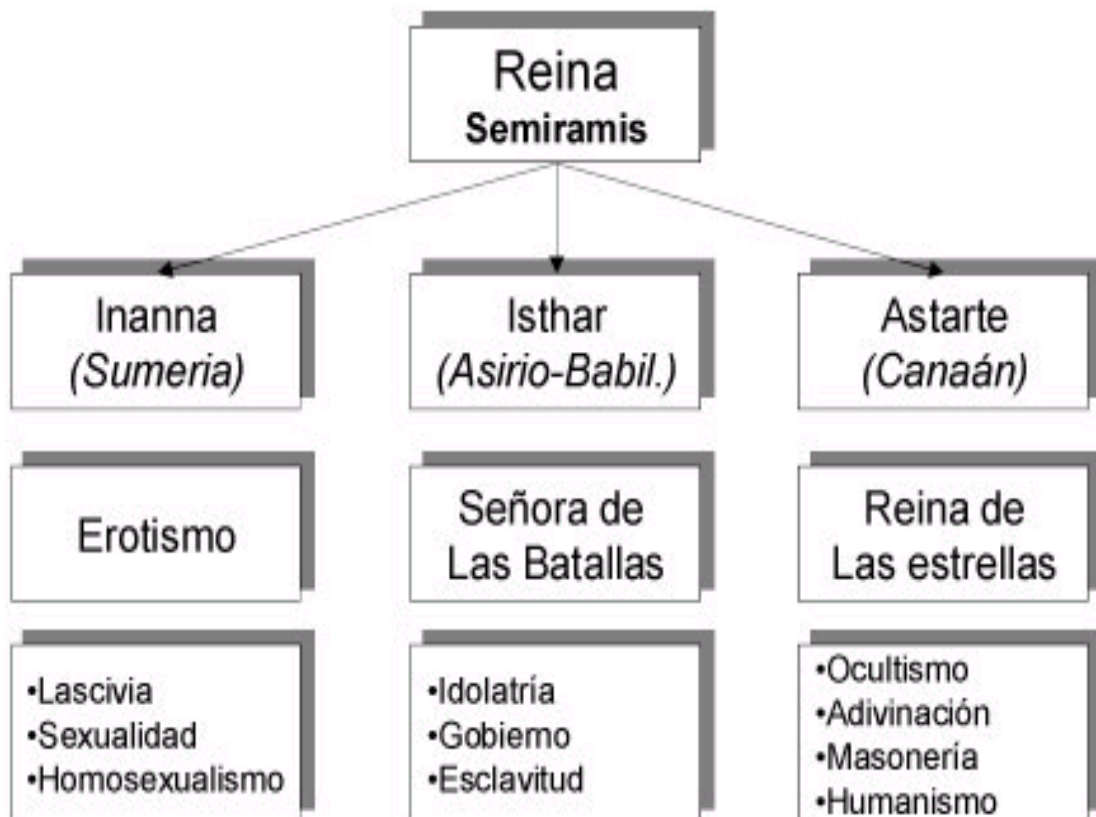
Reina
**Semiramis**

Inanna
*(Sumeria)*

Isthar
*(Asirio-Babil.)*

Astarte
*(Canaán)*

Erotismo

Señora de Las Batallas

Reina de Las estrellas

•Lascivia
•Sexualidad
•Homosexualismo

•Idolatría
•Gobiemo
•Esclavitud

•Ocultismo
•Adivinación
•Masonería
•Humanismo